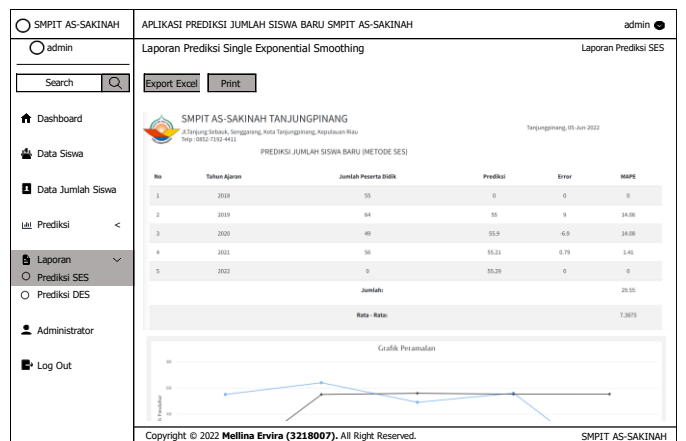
SMPIT AS-SAKINAH

APLIKASI PREDIKSI JUMLAH SISWA BARU SMPIT AS-SAKINAH

admin

admin

Laporan Prediksi Single Exponential Smoothing

Laporan Prediksi SES

Search

Dashboard

Data Siswa

Data Jumlah Siswa

Prediksi <

Laporan

Prediksi SES

Prediksi DES

Administrator

Log Out

Export Excel

Print

SMPIT AS-SAKINAH TANJUNGPINANG

Jl.Tanjung Sebauk, Senggarang, Kota Tanjungpinang, Kepulauan Riau
Telp : 0852-7192-4411

Tanjungpinang, 05-Jun-2022

PREDIKSI JUMLAH SISWA BARU (METODE SES)

| No | Tahun Ajaran | Jumlah Peserta Didik | Prediksi | Error | MAPE |
|---|---|---|---|---|---|
| 1 | 2018 | 55 | 0 | 0 | 0 |
| 2 | 2019 | 64 | 55 | 9 | 14.06 |
| 3 | 2020 | 49 | 55.9 | -6.9 | 14.08 |
| 4 | 2021 | 56 | 55.21 | 0.79 | 1.41 |
| 5 | 2022 | 0 | 55.29 | 0 | 0 |
| | | Jumlah: | | | 29.55 |
| | | Rata - Rata: | | | 7.3875 |

Grafik Peramalan

60

50

40

h Peserta

Copyright © 2022 Mellina Ervira (3218007). All Right Reserved.

SMPIT AS-SAKINAH